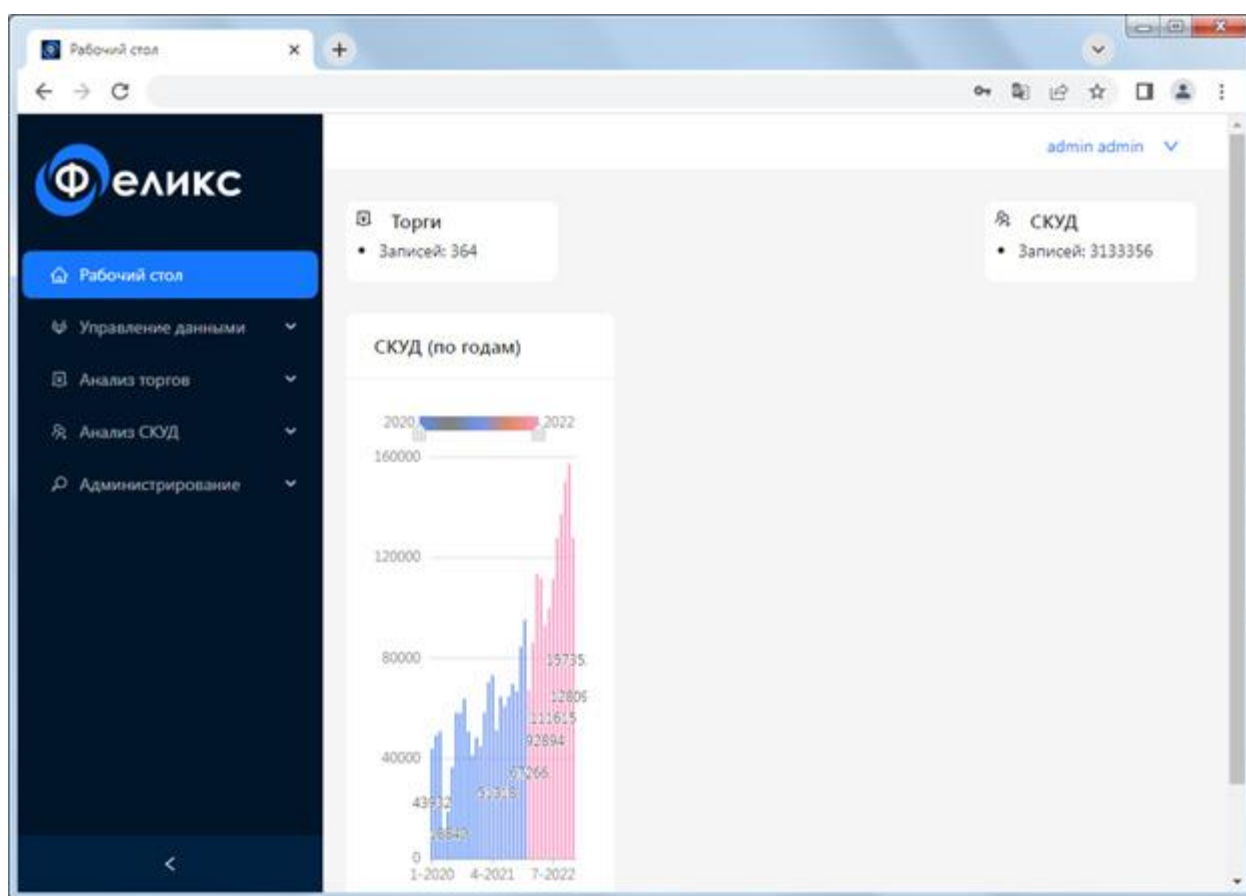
Рабочий стол

Феликс

Рабочий стол

Управление данными

Анализ торгов

Анализ СКУД

Администрирование

admin admin

Торги
• Записей: 364

СКУД
• Записей: 3133356

СКУД (по годам)

2020 2022

160000
120000
80000
40000
0

15735
12806
111615
92894
67266
51518
43932
26840

1-2020 4-2021 7-2022